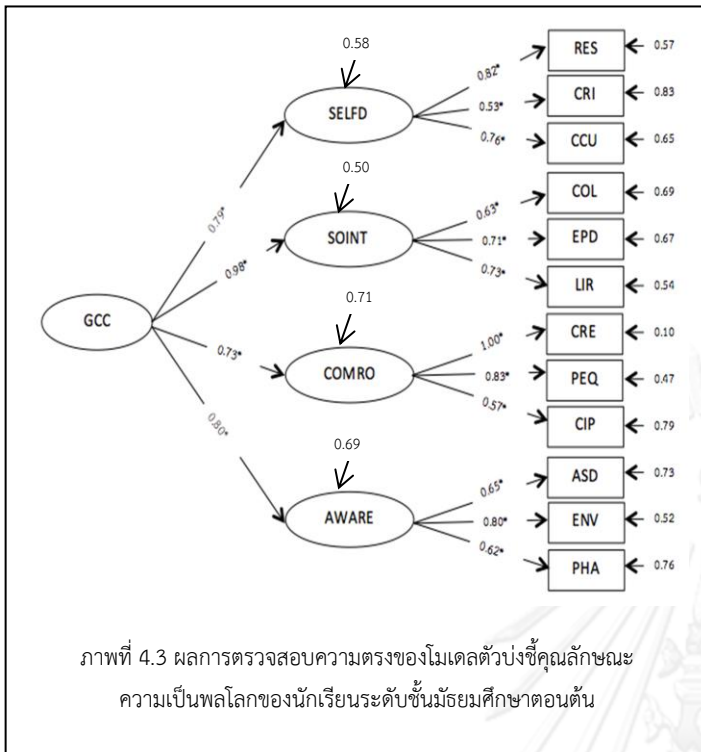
0.58

SELFD

0.82*
0.53*
0.76*

RES 0.57
CRI 0.83
CCU 0.65

0.50

SOINT

0.63*
0.71*
0.73*

COL 0.69
EPD 0.67
LIR 0.54

GCC

0.79*
0.98*
0.73*
0.80*

0.71

COMRO

1.00*
0.83*
0.57*

CRE 0.10
PEQ 0.47
CIP 0.79

0.69

AWARE

0.65*
0.80*
0.62*

ASD 0.73
ENV 0.52
PHA 0.76

ภาพที่ 4.3 ผลการตรวจสอบความตรงของโมเดลตัวบ่งชี้คุณลักษณะความเป็นพลโลกของนักเรียนระดับชั้นมัธยมศึกษาตอนต้น